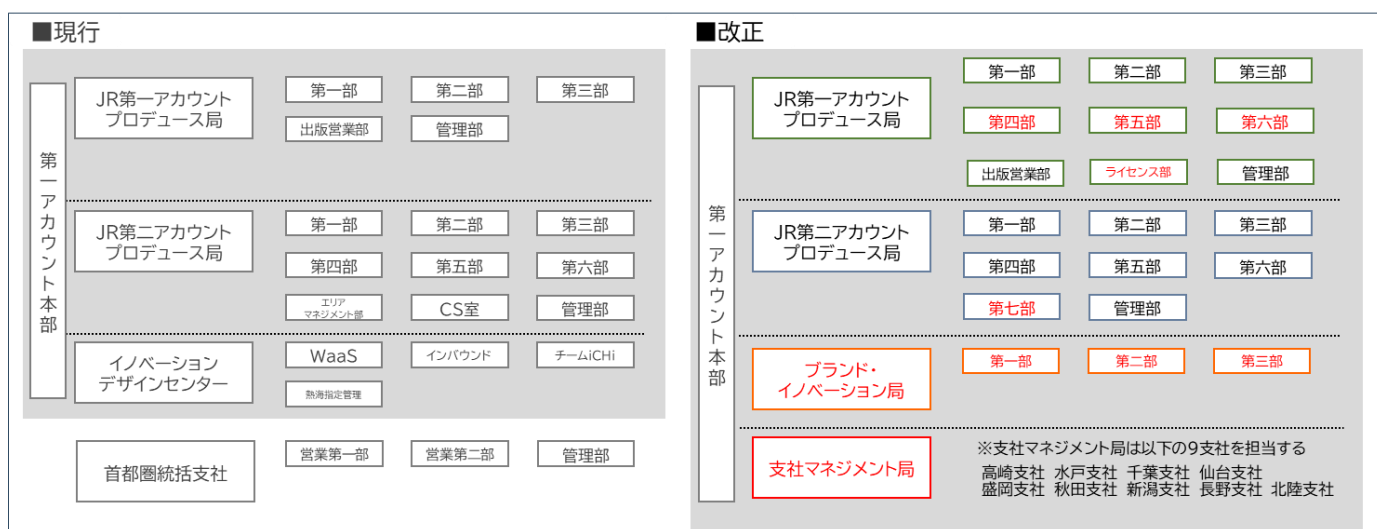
■現行

第一アカウント本部

JR第一アカウントプロデュース局

第一部 第二部 第三部
出版営業部 管理部

JR第二アカウントプロデュース局

第一部 第二部 第三部
第四部 第五部 第六部
エリアマネジメント部 CS室 管理部

イノベーションデザインセンター

WaaS インバウンド チームiCHi
熱海指定管理

首都圏統括支社

営業第一部 営業第二部 管理部

■改正

第一アカウント本部

JR第一アカウントプロデュース局

第一部 第二部 第三部
第四部 第五部 第六部
出版営業部 ライセンス部 管理部

JR第二アカウントプロデュース局

第一部 第二部 第三部
第四部 第五部 第六部
第七部 管理部

ブランド・イノベーション局

第一部 第二部 第三部

支社マネジメント局

※支社マネジメント局は以下の9支社を担当する
高崎支社 水戸支社 千葉支社 仙台支社
盛岡支社 秋田支社 新潟支社 長野支社 北陸支社